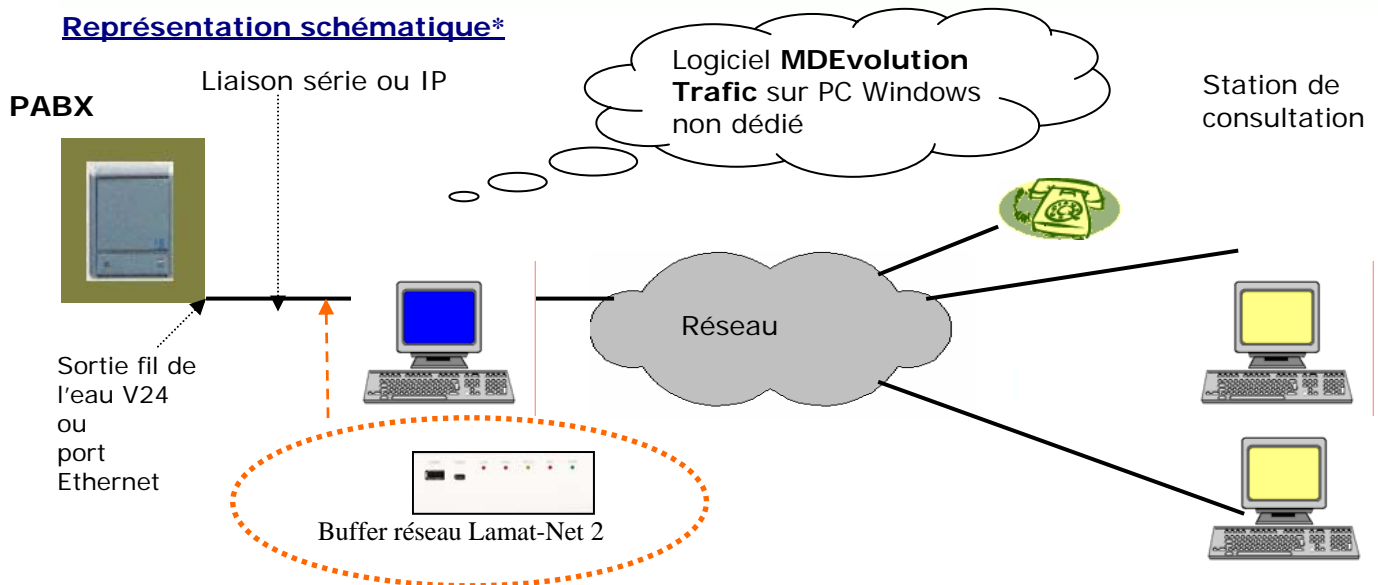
Représentation schématique*

PABX

Liaison série ou IP

Logiciel **MDEvolution Trafic** sur PC Windows non dédié

Station de consultation

Sortie fil de l'eau V24 ou port Ethernet

Réseau

Buffer réseau Lamat-Net 2